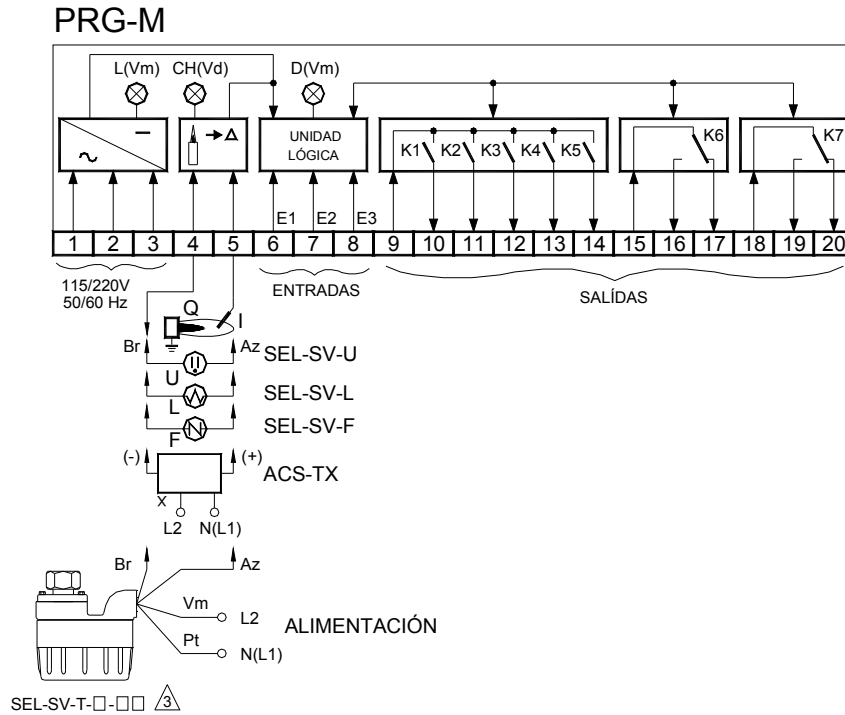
PRG-M

L(Vm) CH(Vd) D(Vm)

UNIDAD LÓGICA

K1 K2 K3 K4 K5 K6 K7

E1 E2 E3

| 1 | 2 | 3 | 4 | 5 | 6 | 7 | 8 | 9 | 10 | 11 | 12 | 13 | 14 | 15 | 16 | 17 | 18 | 19 | 20 |
|---|---|---|---|---|---|---|---|---|---|---|---|---|---|---|---|---|---|---|---|

115/220V
50/60 Hz

ENTRADAS

SALÍDAS

Q
I
Br
Az
SEL-SV-U
U
SEL-SV-L
L
SEL-SV-F
F
(-)
(+)
ACS-TX
X
L2 N(L1)

Br
Az
Vm
L2
ALIMENTACIÓN
Pt
N(L1)

SEL-SV-T-□-□□ 3